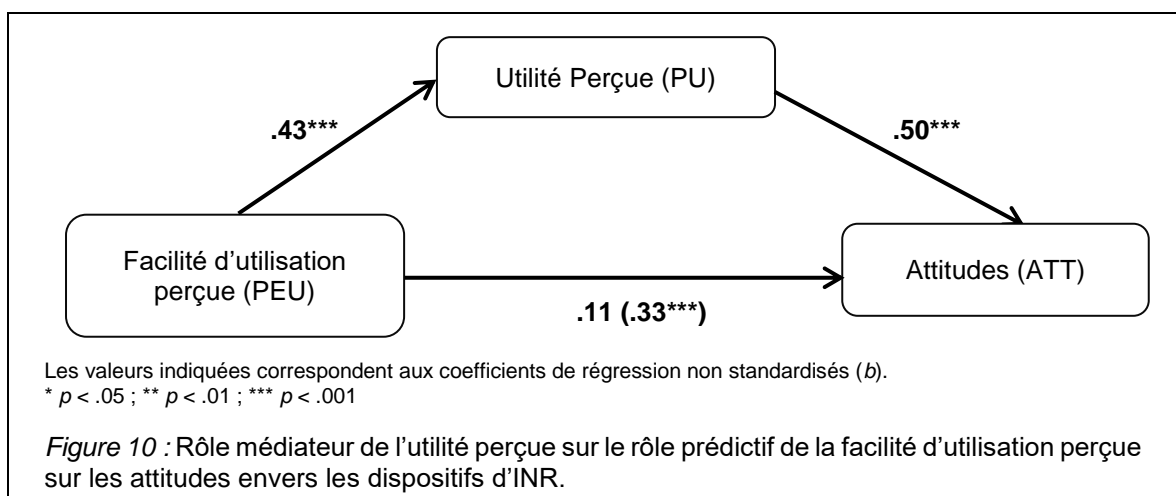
Utilité Perçue (PU)

.43***

.50***

Facilité d'utilisation perçue (PEU)

Attitudes (ATT)

.11 (.33***)

Les valeurs indiquées correspondent aux coefficients de régression non standardisés (*b*).
* *p* < .05 ; ** *p* < .01 ; *** *p* < .001

*Figure 10 :* Rôle médiateur de l'utilité perçue sur le rôle prédictif de la facilité d'utilisation perçue sur les attitudes envers les dispositifs d'INR.